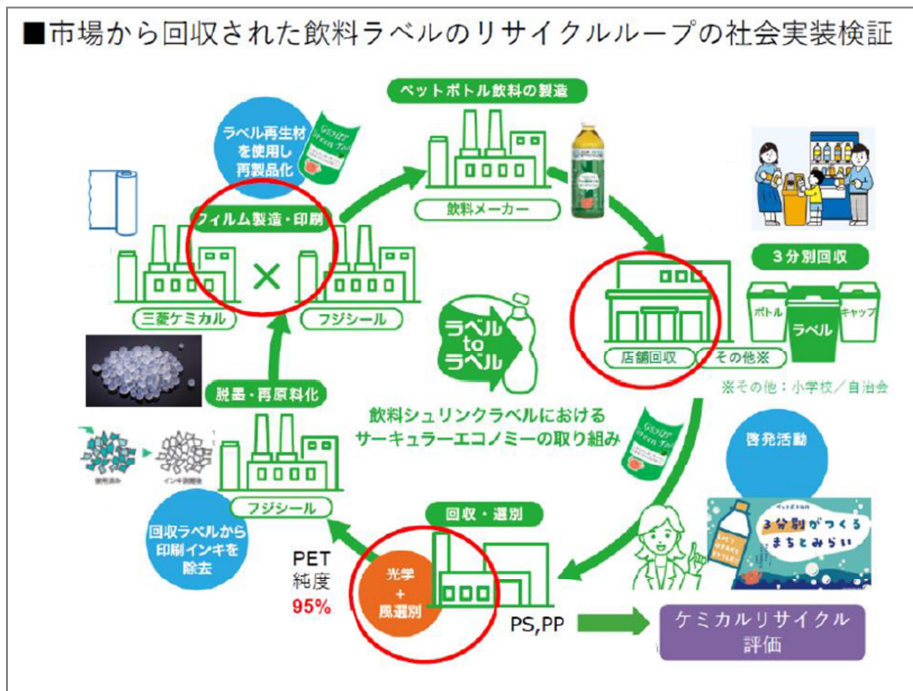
■市場から回収された飲料ラベルのリサイクルループの社会実装検証

ペットボトル飲料の製造

飲料メーカー

ラベル再生材を使用し再製品化

フィルム製造・印刷

三菱ケミカル

×

フジシール

3分別回収

ボトル

ラベル

キャップ

店舗回収

その他※

※その他：小学校／自治会

ラベルtoラベル

飲料シュリンクラベルにおけるサーキュラーエコノミーの取り組み

脱墨・再原料化

フジシール

回収ラベルから印刷インキを除去

啓発活動

3分別がつくるまちとみらい

回収・選別

PET純度 95%

光学+風選別

PS,PP

ケミカルリサイクル評価